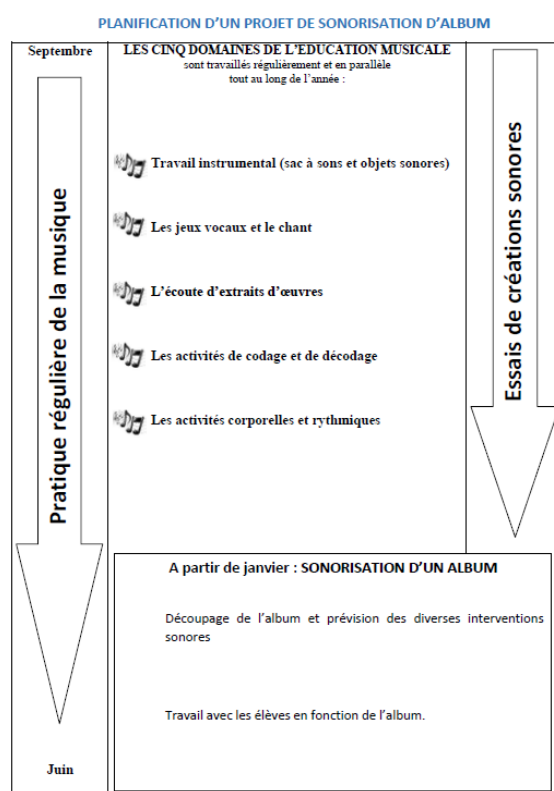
PLANIFICATION D'UN PROJET DE SONORISATION D'ALBUM

Septembre

Pratique régulière de la musique

LES CINQ DOMAINES DE L'EDUCATION MUSICALE sont travaillés régulièrement et en parallèle tout au long de l'année :

Travail instrumental (sac à sons et objets sonores)

Les jeux vocaux et le chant

L'écoute d'extraits d'œuvres

Les activités de codage et de décodage

Les activités corporelles et rythmiques

Essais de créations sonores

A partir de janvier : SONORISATION D'UN ALBUM

Découpage de l'album et prévision des diverses interventions sonores

Travail avec les élèves en fonction de l'album.

Juin